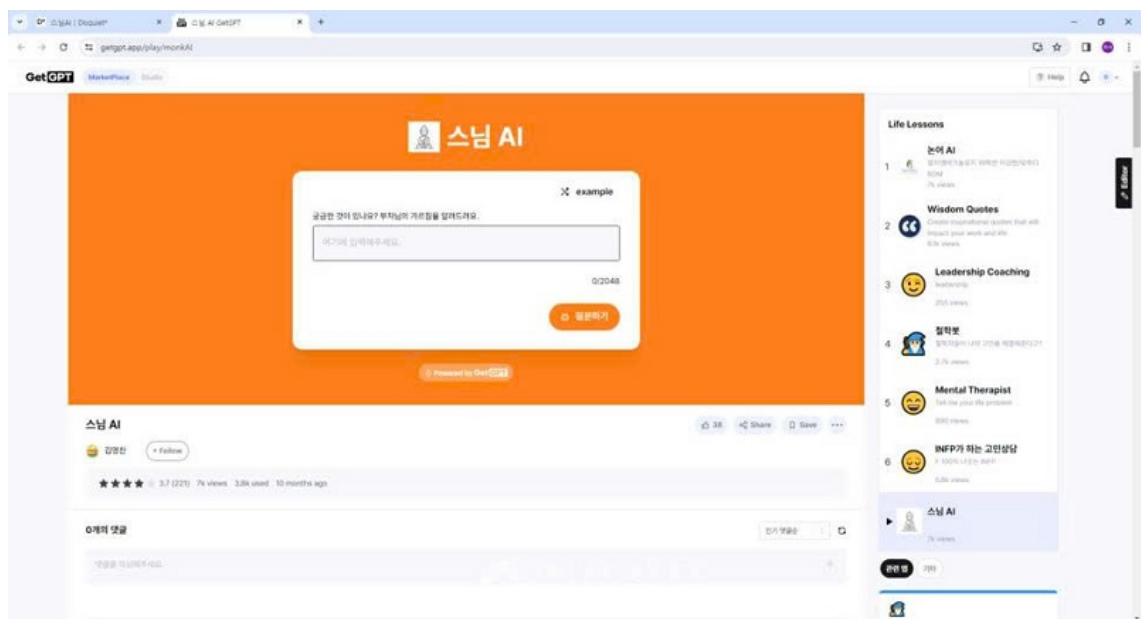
스님AI | Doquet
스님 AI GetGPT
getgpt.app/play/monkAI
GetGPT MarketPlace Studio
Help

스님 AI
example
궁금한 것이 있나요? 부처님의 가르침을 알려드려요.
여기에 입력해주세요.
0/2048
질문하기
Powered by GetGPT

스님 AI
김영진 + Follow
38 Share Save
★★★★ 3.7 (221) 7k views 3.8k used 10 months ago

0개의 댓글
인기 댓글순
댓글을 작성해주세요.

Life Lessons
1 논어 AI
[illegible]
7k views
2 Wisdom Quotes
Create inspirational quotes that will impact your work and life
6.1k views
3 Leadership Coaching
leadership
255 views
4 철학봇
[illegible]
2.7k views
5 Mental Therapist
Tell me your life problem
890 views
6 INFP가 하는 고민상담
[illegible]
5.8k views
스님 AI
7k views
관련 앱 기타
Editor